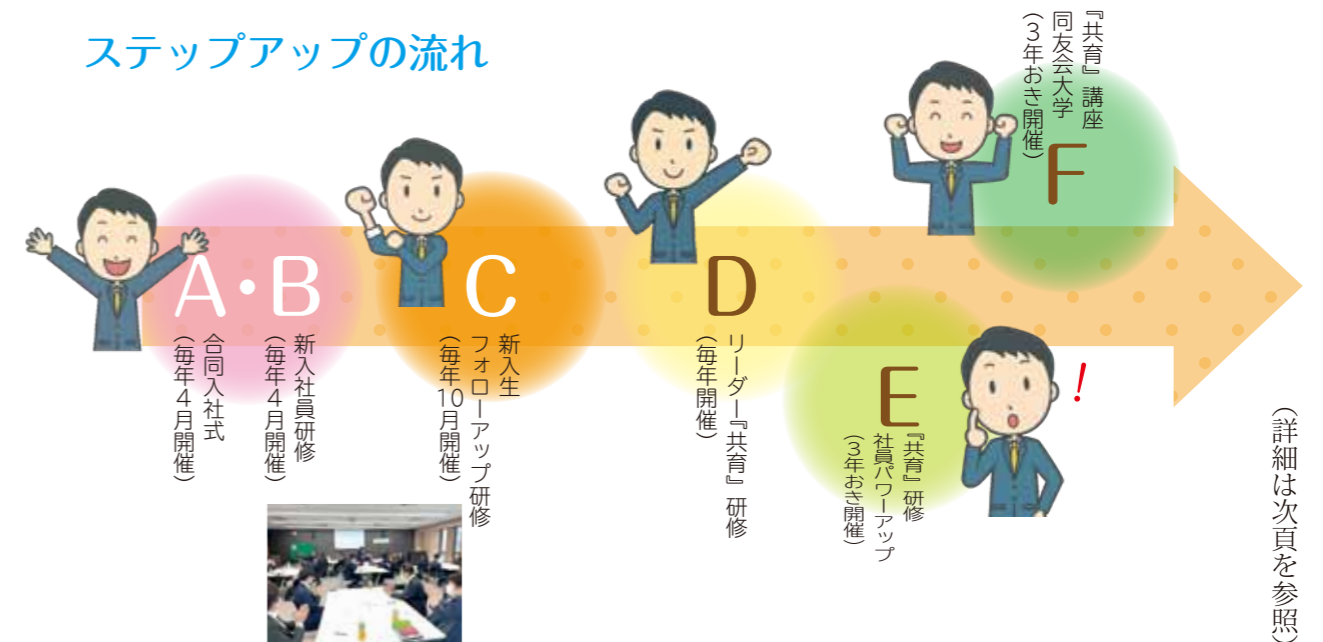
ステップアップの流れ

A・B
合同入社式
(毎年4月開催)
新入社員研修
(毎年4月開催)

C
新入生
フォローアップ研修
(毎年10月開催)

D
リーダー『共育』研修
(毎年開催)

E
『共育』研修
社員パワーアップ
(3年おき開催)

F
『共育』講座
同友会大学
(3年おき開催)

!

(詳細は次頁を参照)